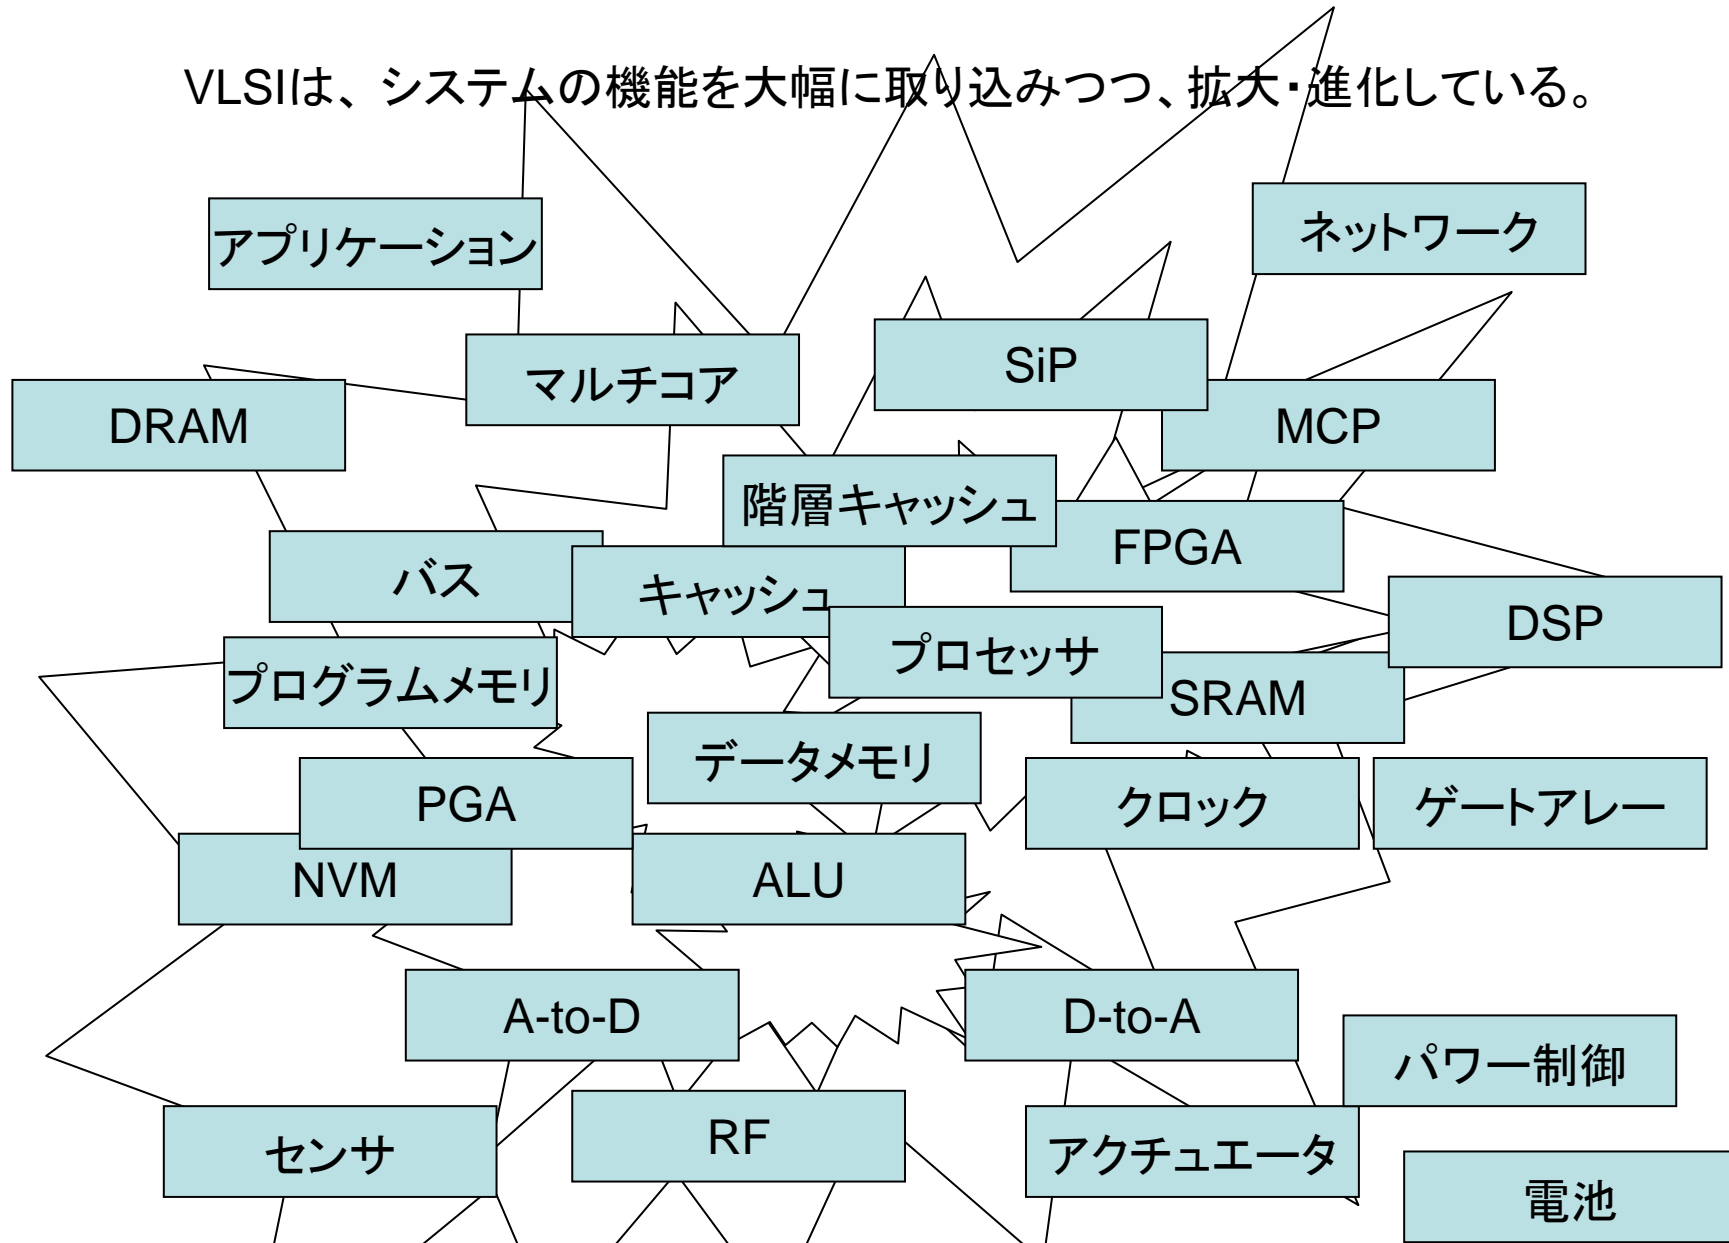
VLSIは、システムの機能を大幅に取り込みつつ、拡大・進化している。

アプリケーション

ネットワーク

マルチコア

SiP

DRAM

MCP

階層キャッシュ

FPGA

バス

キャッシュ

DSP

プロセッサ

プログラムメモリ

SRAM

データメモリ

PGA

クロック

ゲートアレー

NVM

ALU

A-to-D

D-to-A

パワー制御

センサ

RF

アクチュエータ

電池